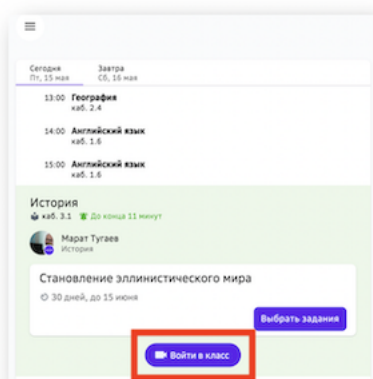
Сегодня
Пт, 15 мая

Завтра
Сб, 16 мая

13:00 География
каб. 2.4

14:00 Английский язык
каб. 1.6

15:00 Английский язык
каб. 1.6

История
каб. 3.1 До конца 11 минут

Марат Тугаев
История

Становление эллинистического мира

30 дней, до 15 июня

Выбрать задания

Войти в класс